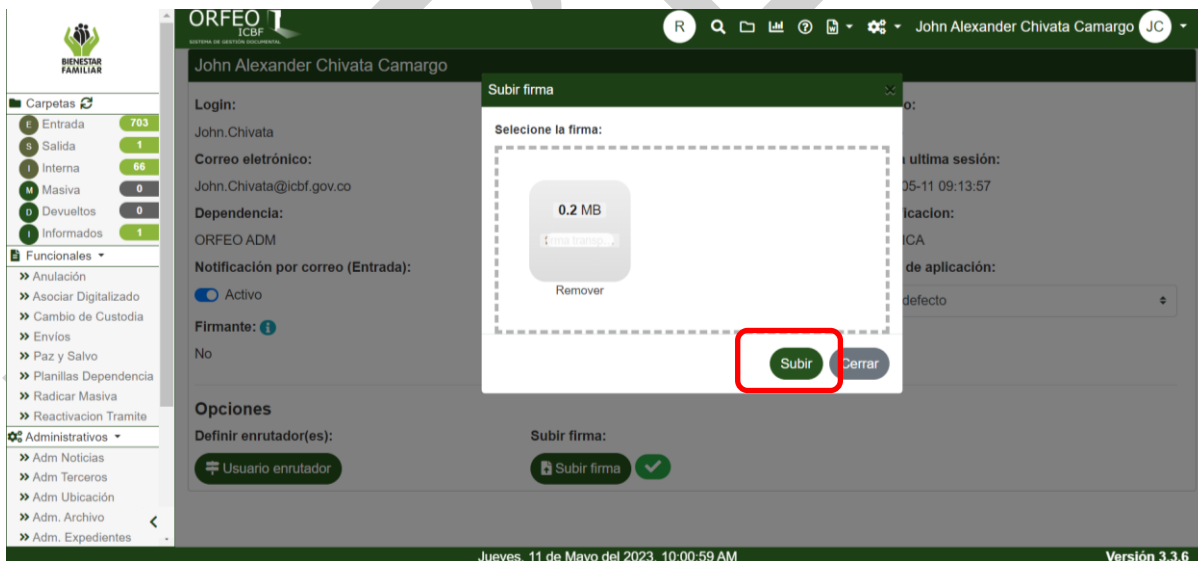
BIENESTAR FAMILIAR

ORFEO ICBF
SISTEMA DE GESTIÓN DOCUMENTAL

R

John Alexander Chivata Camargo JC

Carpetas
E Entrada 703
S Salida 1
I Interna 66
M Masiva 0
D Devueltos 0
I Informados 1
Funcionales
» Anulación
» Asociar Digitalizado
» Cambio de Custodia
» Envíos
» Paz y Salvo
» Planillas Dependencia
» Radicar Masiva
» Reactivacion Tramite
Administrativos
» Adm Noticias
» Adm Terceros
» Adm Ubicación
» Adm. Archivo
» Adm. Expedientes

John Alexander Chivata Camargo

Login:
John.Chivata
Correo eletrónico:
John.Chivata@icbf.gov.co
Dependencia:
ORFEO ADM
Notificación por correo (Entrada):
Activo
Firmante:
No

o:
ultima sesión:
05-11 09:13:57
icacion:
ICA
de aplicación:
defecto

Opciones
Definir enrutador(es):
Usuario enrutador
Subir firma:
Subir firma

Subir firma
Selecione la firma:
0.2 MB
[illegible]
Remover
Subir
Cerrar

Jueves, 11 de Mayo del 2023, 10:00:59 AM
Versión 3.3.6